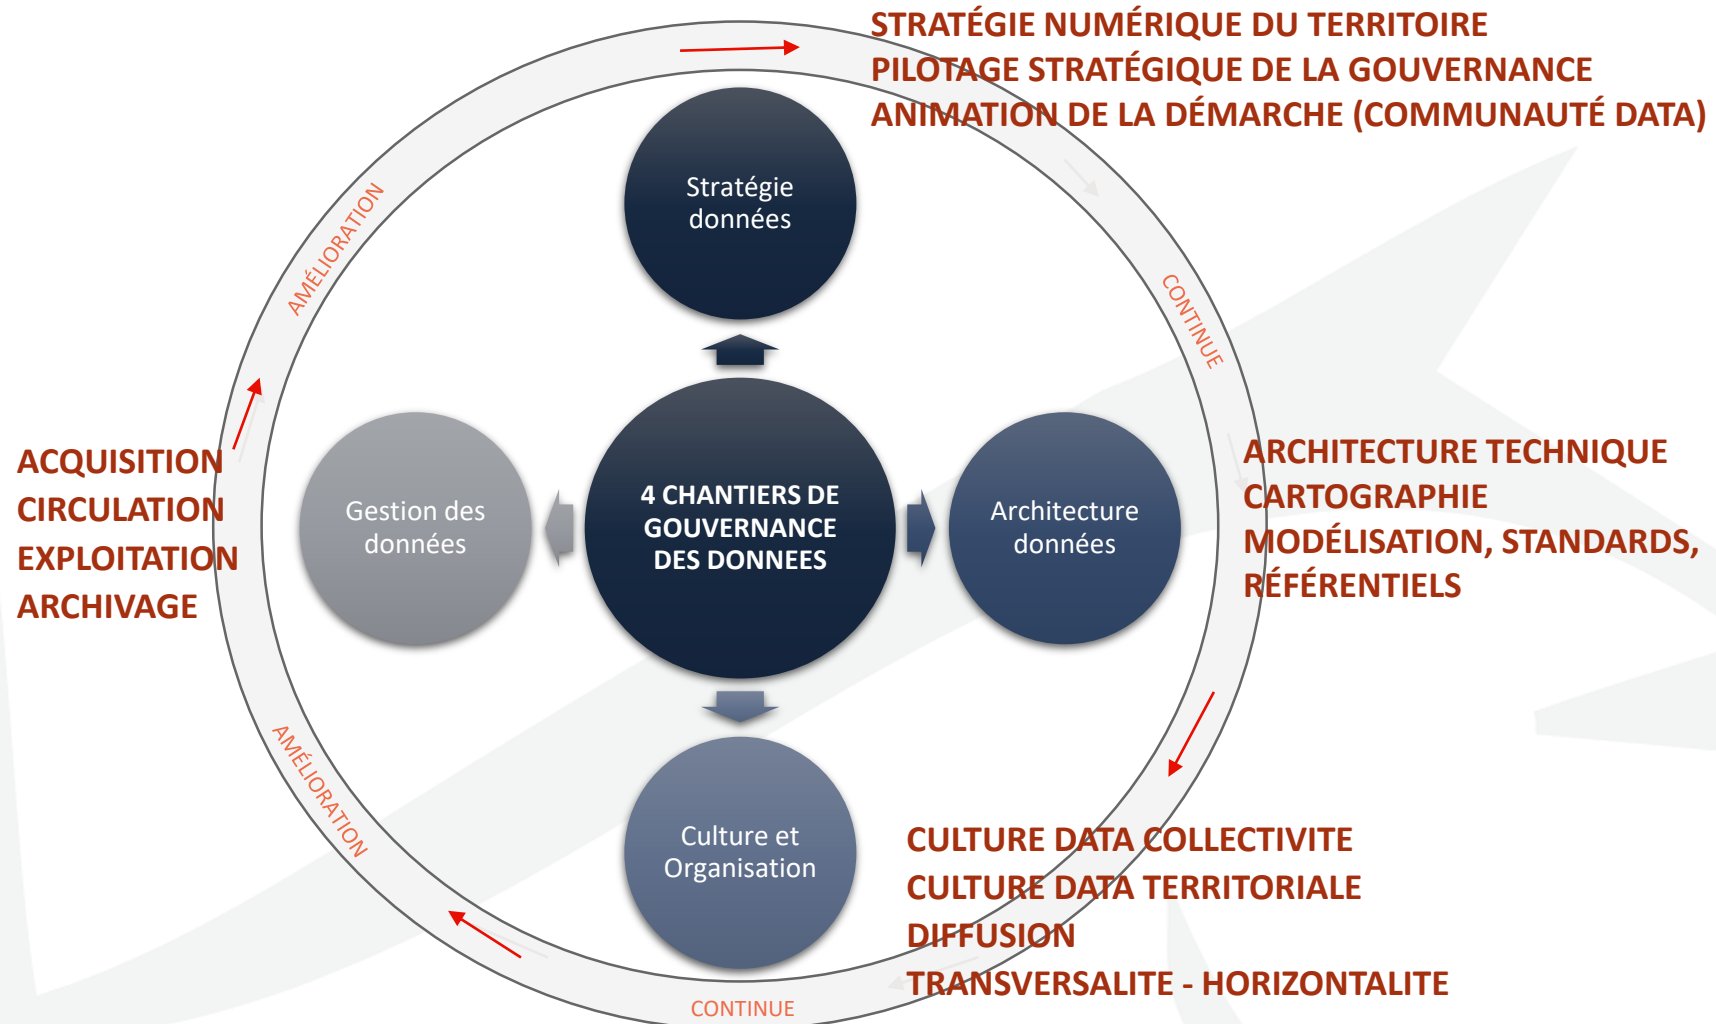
STRATÉGIE NUMÉRIQUE DU TERRITOIRE
PILOTAGE STRATÉGIQUE DE LA GOUVERNANCE
ANIMATION DE LA DÉMARCHE (COMMUNAUTÉ DATA)

AMÉLIORATION

CONTINUE

Stratégie données

ACQUISITION
CIRCULATION
EXPLOITATION
ARCHIVAGE

Gestion des données

4 CHANTIERS DE GOUVERNANCE DES DONNEES

Architecture données

ARCHITECTURE TECHNIQUE
CARTOGRAPHIE
MODÉLISATION, STANDARDS, RÉFÉRENTIELS

AMÉLIORATION

Culture et Organisation

CULTURE DATA COLLECTIVITE
CULTURE DATA TERRITORIALE
DIFFUSION
TRANSVERSALITE - HORIZONTALITE

CONTINUE